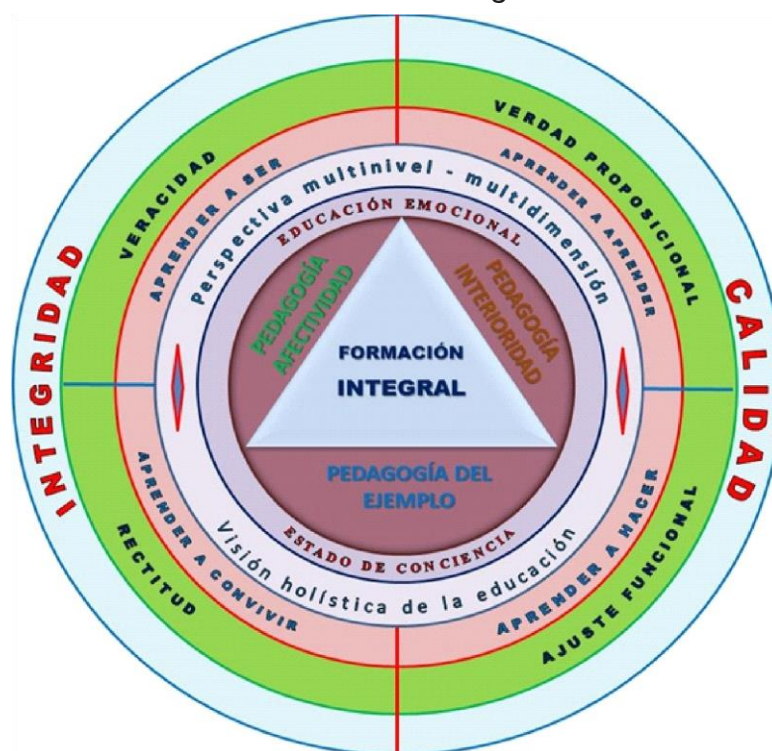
INTEGRIDAD

CALIDAD

VERACIDAD

VERDAD PROPOSICIONAL

RECTITUD

AJUSTE FUNCIONAL

APRENDER A SER

APRENDER A APRENDER

APRENDER A CONVIVIR

APRENDER A HACER

Perspectiva multinivel - multidimensión

Visión holística de la educación

EDUCACIÓN EMOCIONAL

ESTADO DE CONCIENCIA

PEDAGOGÍA AFECTIVIDAD

PEDAGOGÍA INTERIORIDAD

PEDAGOGÍA DEL EJEMPLO

FORMACIÓN INTEGRAL